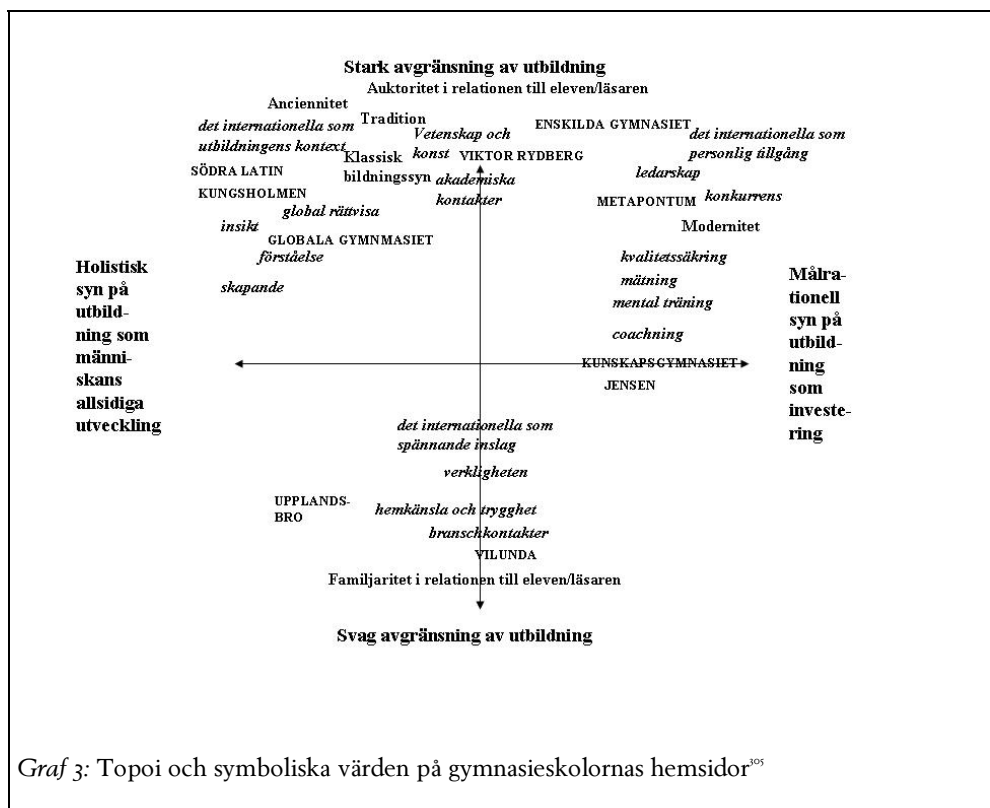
Stark avgränsning av utbildning
Auktoritet i relationen till eleven/läsaren

Anciennitet
Tradition
det internationella som utbildningens kontext
Vetenskap och konst
ENSKILDA GYMNASIET
det internationella som personlig tillgång
SÖDRA LATIN
Klassisk bildningssyn
VIKTOR RYDBERG
ledarskap
KUNGSHOLMEN
akademiska kontakter
METAPONTUM
konkurrens
global rättvisa
Modernitet
insikt
GLOBALA GYMNMASIET
förståelse
kvalitetssäkring
mätning
skapande
mental träning
coachning

Holistisk syn på utbildning som människans allsidiga utveckling

Målrationell syn på utbildning som investering

KUNSKAPSGYMNASIET
JENSEN

det internationella som spännande inslag
verkligheten
UPPLANDS-BRO
hemkänsla och trygghet
branschkontakter
VILUNDA
Familjaritet i relationen till eleven/läsaren

Svag avgränsning av utbildning

Graf 3: Topoi och symboliska värden på gymnasieskolornas hemsidor$^{305}$